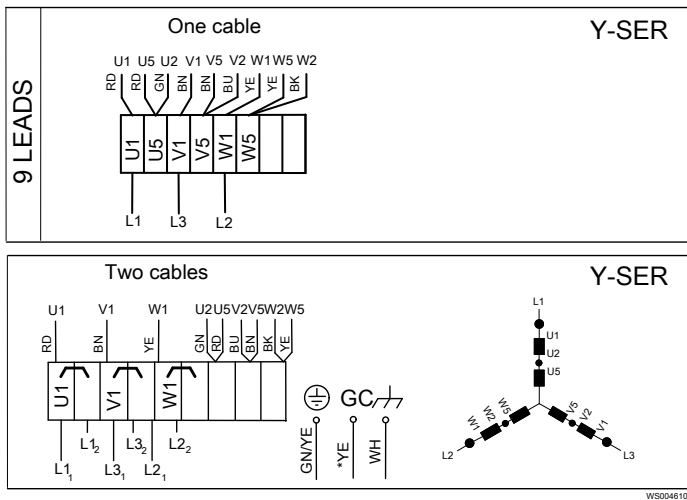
9 LEADS

One cable

Y-SER

U1 U5 U2 V1 V5 V2 W1 W5 W2

RD RD GN BN BN BU YE YE BK

U1 U5 V1 V5 W1 W5

L1 L3 L2

Two cables

Y-SER

U1 V1 W1 U2 U5 V2 V5 W2 W5

RD BN YE GN RD BU BN BK YE

U1 V1 W1

$L1_2$ $L3_2$ $L2_2$

$L1_1$ $L3_1$ $L2_1$

GC

GN/YE *YE WH

L1

U1

U2

U5

W5

W2

W1

V5

V2

V1

L2

L3

WS004610